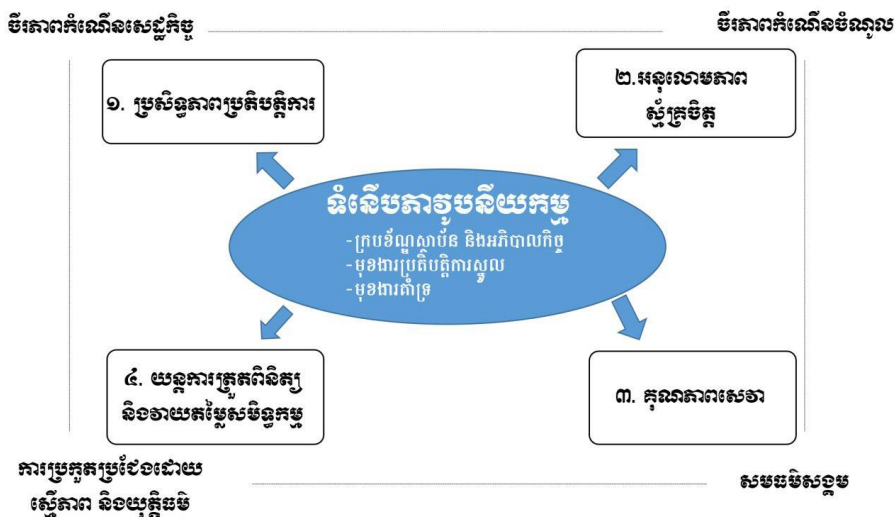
ចីរភាពកំណើនសេដ្ឋកិច្ច

ចីរភាពកំណើនចំណូល

១. ប្រសិទ្ធភាពប្រតិបត្តិការ

២. អនុលោមភាព ស្ម័គ្រចិត្ត

ទំនើបភាវូបនីយកម្ម
-ក្របខ័ណ្ឌស្ថាប័ន និងអភិបាលកិច្ច
-មុខងារប្រតិបត្តិការស្នូល
-មុខងារគាំទ្រ

៤. យន្តការត្រួតពិនិត្យ និងវាយតម្លៃសមិទ្ធកម្ម

៣. គុណភាពសេវា

ការប្រកួតប្រជែងដោយ ស្មើភាព និងយុត្តិធម៌

សមធម៌សង្គម